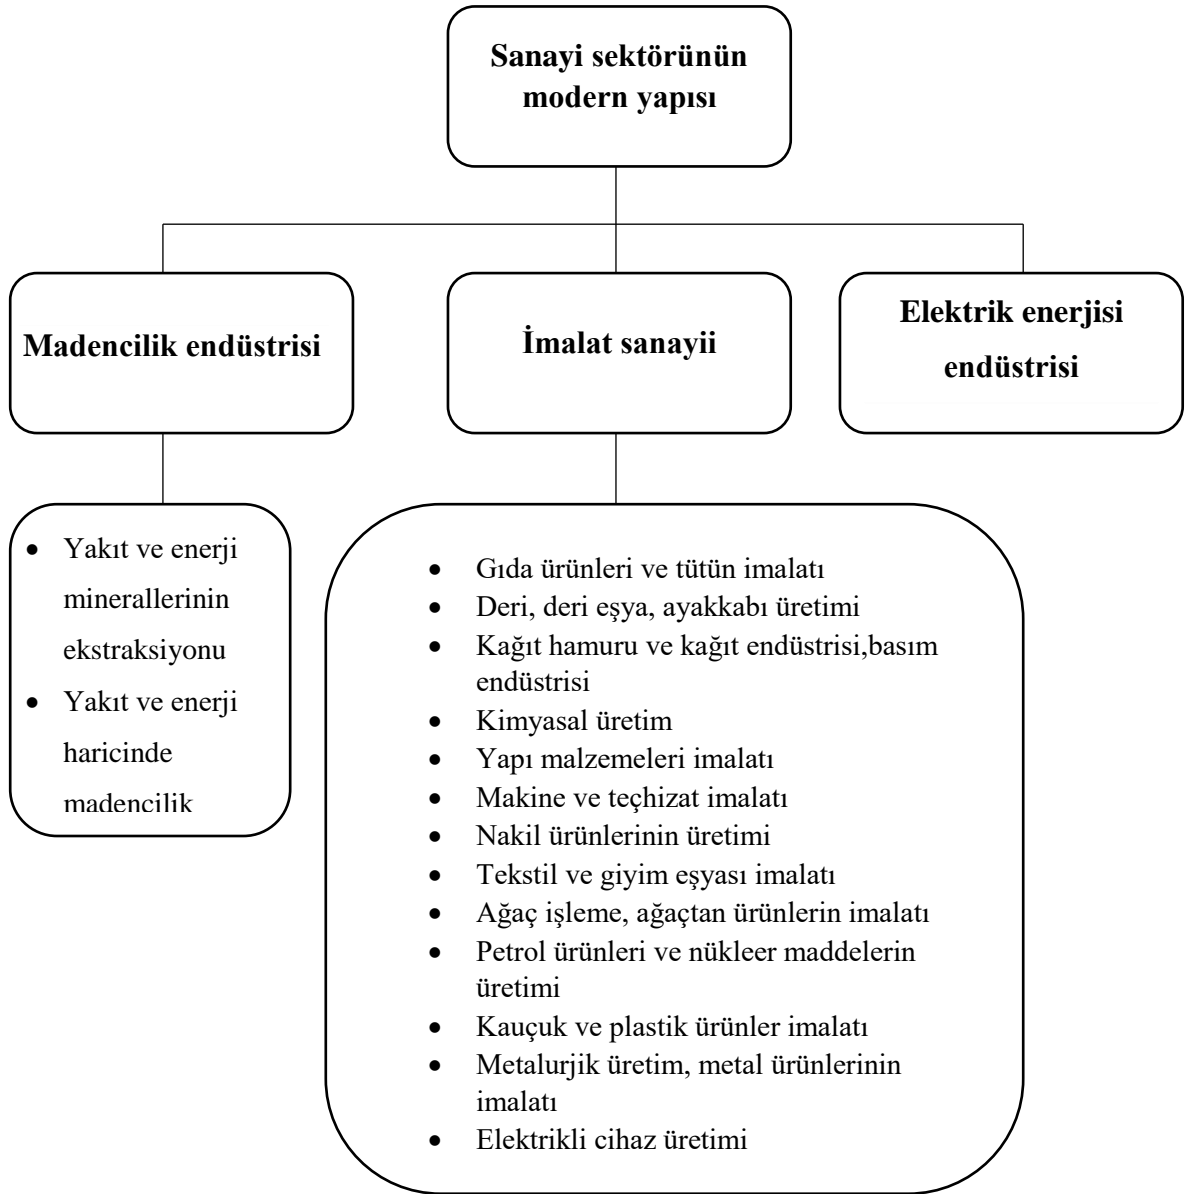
Sanayi sektörünün modern yapısı

Madencilik endüstrisi

İmalat sanayii

Elektrik enerjisi endüstrisi

- Yakıt ve enerji minerallerinin ekstraksiyonu
- Yakıt ve enerji haricinde madencilik

- Gıda ürünleri ve tütün imalatı
- Deri, deri eşya, ayakkabı üretimi
- Kağıt hamuru ve kağıt endüstrisi,basım endüstrisi
- Kimyasal üretim
- Yapı malzemeleri imalatı
- Makine ve teçhizat imalatı
- Nakil ürünlerinin üretimi
- Tekstil ve giyim eşyası imalatı
- Ağaç işleme, ağaçtan ürünlerin imalatı
- Petrol ürünleri ve nükleer maddelerin üretimi
- Kauçuk ve plastik ürünler imalatı
- Metalurjik üretim, metal ürünlerinin imalatı
- Elektrikli cihaz üretimi